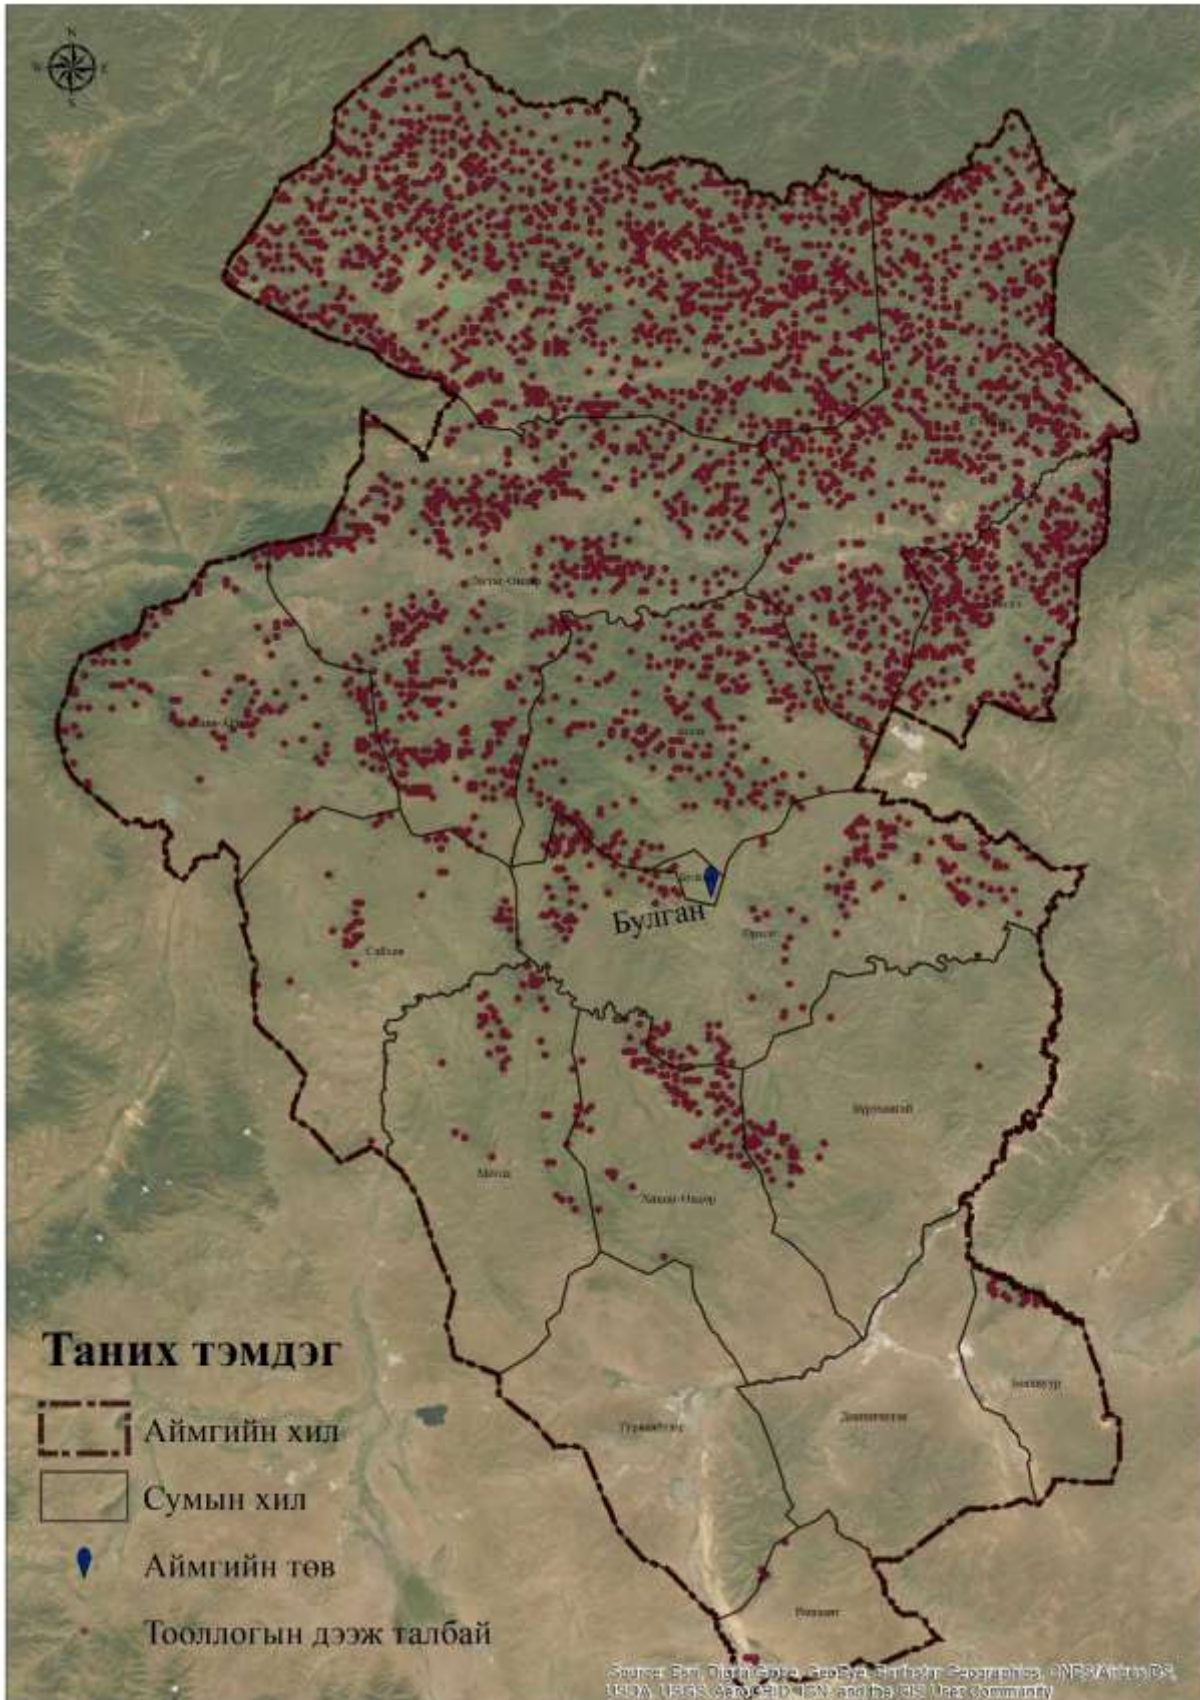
Тэшиг-Онгор
Булган
Сайхан
Бүрэгхангай
Могод
Хишиг-Өндөр
Гурванбулаг
Дашинчилэн
Баяннуур
Рашаант
Таних тэмдэг
Аймгийн хил
Сумын хил
Аймгийн төв
Тооллогын дээж талбай
Source: Esri, DigitalGlobe, GeoEye, Earthstar Geographics, CNES/Airbus DS, USDA, USGS, AeroGRID, IGN, and the GIS User Community